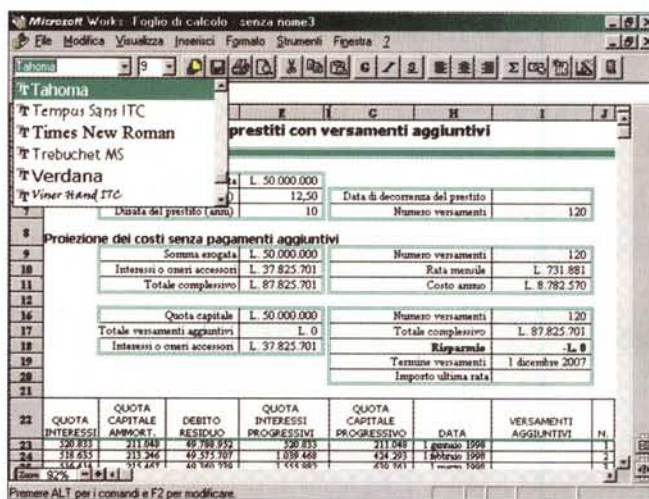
Microsoft Works - Foglio di calcolo - senza nome3

File Modifica Visualizza Inserisci Formato Strumenti Finestra ?

Tahoma 9

Tahoma
Tempus Sans ITC
Times New Roman
Trebuchet MS
Verdana
Viner Hand ITC

E F G H I J

prestiti con versamenti aggiuntivi

| | | | |
|---|---|---|---|
| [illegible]a | L. 50.000.000 | | |
| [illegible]) | 12,50 | Data di decorrenza del prestito | |
| 7 Durata del prestito (anni) | 10 | Numero versamenti | 120 |

8 Proiezione dei costi senza pagamenti aggiuntivi

| | | | | |
|---|---|---|---|---|
| 9 | Somma erogata | L. 50.000.000 | Numero versamenti | 120 |
| 10 | Interessi o oneri accessori | L. 37.825.701 | Rata mensile | L. 731.881 |
| 11 | Totale complessivo | L. 87.825.701 | Costo annuo | L. 8.782.570 |
| 12 | | | | |
| 16 | Quota capitale | L. 50.000.000 | Numero versamenti | 120 |
| 17 | Totale versamenti aggiuntivi | L. 0 | Totale complessivo | L. 87.825.701 |
| 18 | Interessi o oneri accessori | L. 37.825.701 | Risparmio | -L. 0 |
| 19 | | | Termine versamenti | 1 dicembre 2007 |
| 20 | | | Importo ultima rata | |
| 21 | | | | |

| 22 | QUOTA INTERESSI | QUOTA CAPITALE AMMORT. | DEBITO RESIDUO | QUOTA INTERESSI PROGRESSIVI | QUOTA CAPITALE PROGRESSIVO | DATA | VERSAMENTI AGGIUNTIVI | N. |
|---|---|---|---|---|---|---|---|---|
| 23 | 520.833 | 211.048 | 49.788.952 | 520.833 | 211.048 | 1 gennaio 1998 | | 1 |
| 24 | 518.635 | 213.246 | 49.575.707 | 1.039.468 | 424.293 | 1 febbraio 1998 | | 2 |
| | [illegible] | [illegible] | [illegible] | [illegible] | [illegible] | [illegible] | | 3 |

Zoom 92%

Premere ALT per i comandi e F2 per modificare.